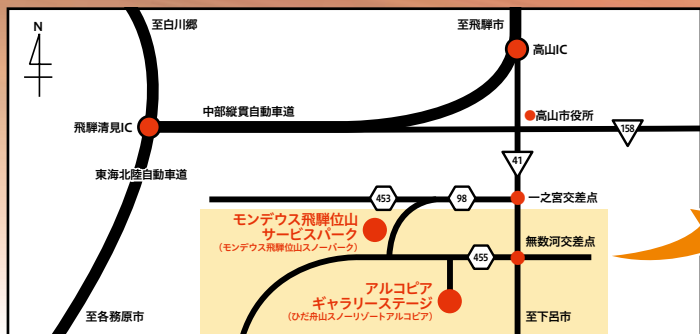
N

至白川郷

至飛騨市

高山IC

中部縦貫自動車道

高山市役所

飛騨清見IC

158

41

東海北陸自動車道

453

98

一之宮交差点

モンデウス飛騨位山
サービスパーク
（モンデウス飛騨位山スノーパーク）

455

無数河交差点

アルコピア
ギャラリーステージ
（ひだ舟山スノーリゾートアルコピア）

至各務原市

至下呂市